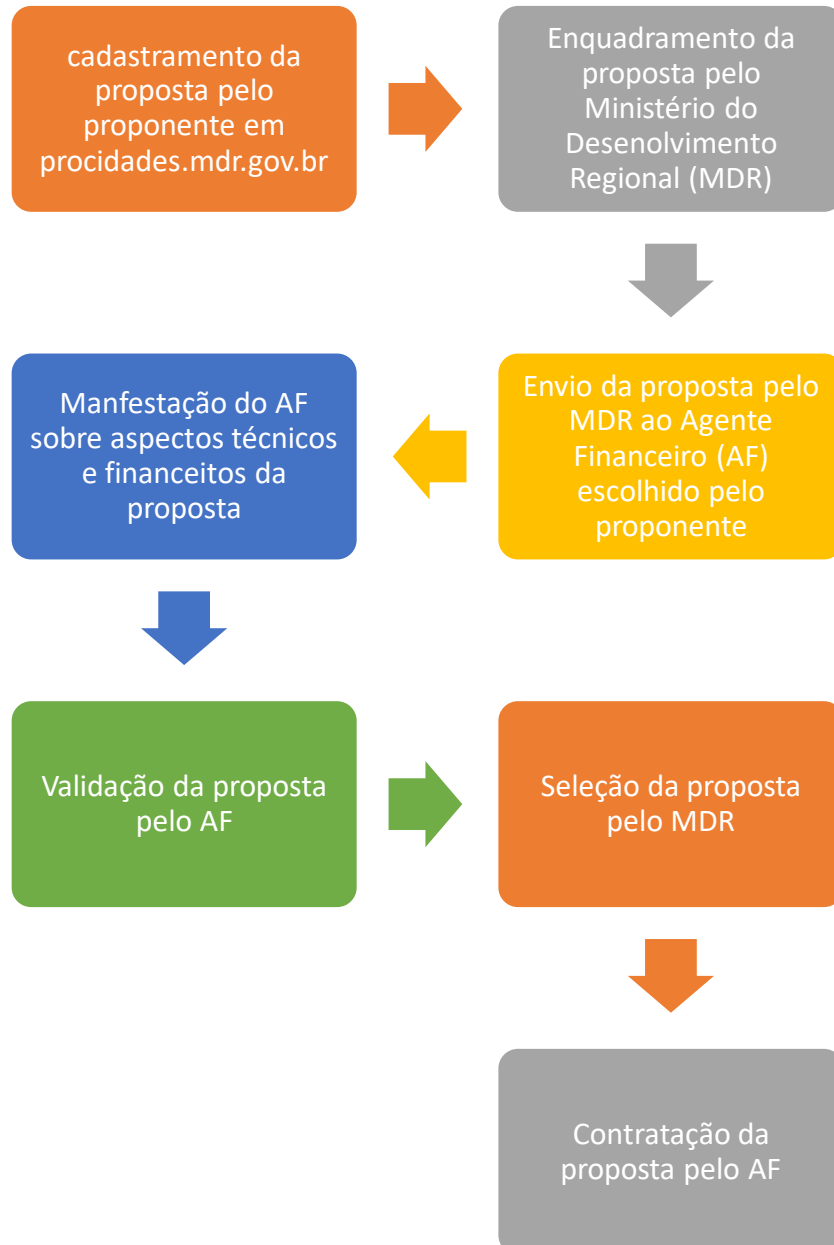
cadastramento da proposta pelo proponente em procidades.mdr.gov.br

Enquadramento da proposta pelo Ministério do Desenolvimento Regional (MDR)

Envio da proposta pelo MDR ao Agente Financeiro (AF) escolhido pelo proponente

Manfestação do AF sobre aspectos técnicos e financeitos da proposta

Validação da proposta pelo AF

Seleção da proposta pelo MDR

Contratação da proposta pelo AF